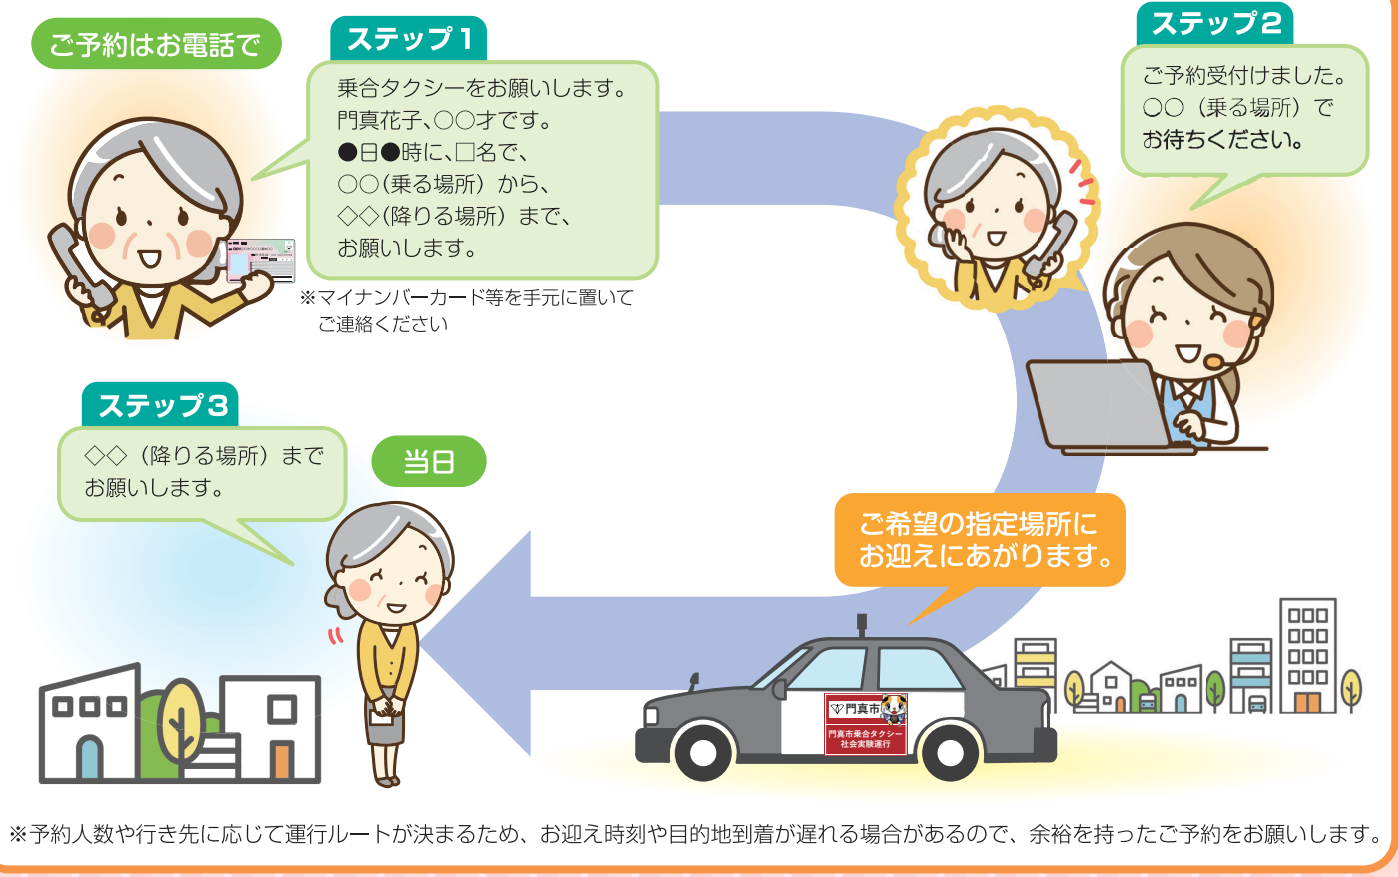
ご予約はお電話で

ステップ1

乗合タクシーをお願いします。
門真花子、○○才です。
●日●時に、□名で、
○○(乗る場所)から、
◇◇(降りる場所)まで、
お願いします。

※マイナンバーカード等を手元に置いてご連絡ください

ステップ2

ご予約受付けました。
○○(乗る場所)で
お待ちください。

ステップ3

◇◇(降りる場所)まで
お願いします。

当日

ご希望の指定場所に
お迎えにあがります。

門真市

門真市乗合タクシー
社会実験運行

※予約人数や行き先に応じて運行ルートが決まるため、お迎え時刻や目的地到着が遅れる場合があるので、余裕を持ったご予約をお願いします。